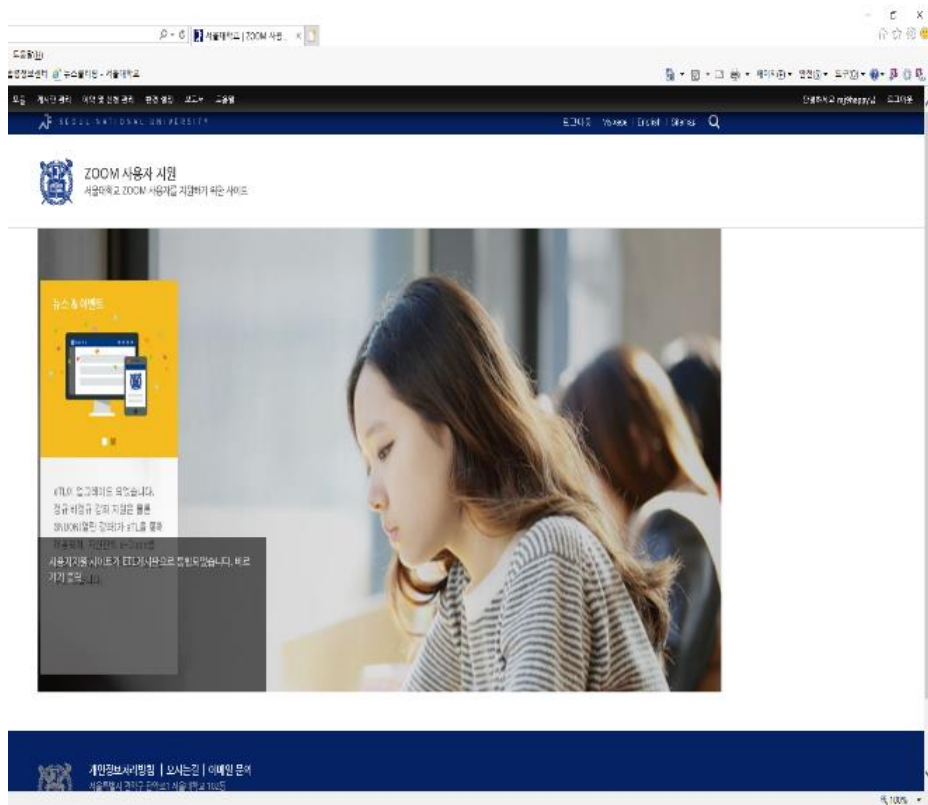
서울대학교 | ZOOM 사용... ×

도움말(H)

SEOUL NATIONAL UNIVERSITY

로그아웃 Voyage English Sitemap

ZOOM 사용사 지원
서울대학교 ZOOM 사용자를 지원하기 위한 사이트

뉴스 & 이벤트

eTL이 업그레이드 되었습니다.
정규 비정규 강의 지원은 물론
SNUON(열린 강의)가 eTL을 통해
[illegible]
사용자지원 사이트가 ETL게시판으로 변환되었습니다. 바로가기 클릭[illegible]

개인정보처리방침 | 오시는길 | 이메일 문의
서울특별시 관악구 관악로1 서울대학교 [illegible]

100%